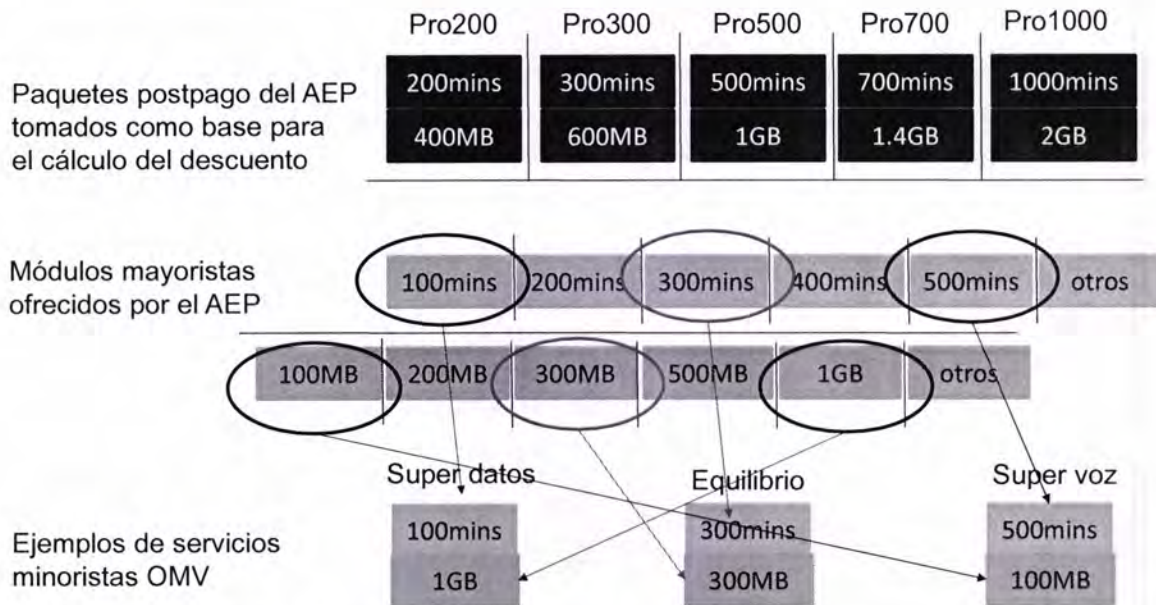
Paquetes postpago del AEP tomados como base para el cálculo del descuento

| Pro200 | Pro300 | Pro500 | Pro700 | Pro1000 |
|---|---|---|---|---|
| 200mins | 300mins | 500mins | 700mins | 1000mins |
| 400MB | 600MB | 1GB | 1.4GB | 2GB |

Módulos mayoristas ofrecidos por el AEP

100mins 200mins 300mins 400mins 500mins otros

100MB 200MB 300MB 500MB 1GB otros

Ejemplos de servicios minoristas OMV

Super datos
100mins
1GB

Equilibrio
300mins
300MB

Super voz
500mins
100MB